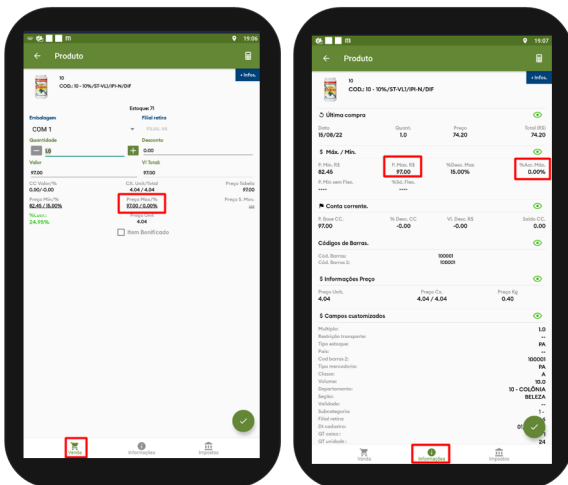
19:06

Produto

+ Info.

10
COD.: 10 - 10%/ST-VL1/IPI-N/DIF

Estoque: 71

Embalagem
COM 1

Filial retira
Filial: 46

Quantidade
10

Desconto
0.00

Valor
97.00

Vl Total

CC. Valor/%
0.90/-0.00

C.S. Unit./Total
4.04 / 4.04

Preço Tabela
97.00

Preço Min/%
82.45 / 15.00%

Preço Max/%
97.00 / 0.00%

Preço S. Min.

%Lucr.:
24.95%

Preço Unit.
4.04

Item Bonificado

Venda
Informações
Impostos

19:07

Produto

+ Info.

10
COD.: 10 - 10%/ST-VL1/IPI-N/DIF

Última compra

Data
15/08/22

Quant.
1.0

Preço
74.20

Total (R$)
74.20

$ Máx. / Min.

P. Min. R$
82.45

P. Max. R$
97.00

%Desc. Max.
15.00%

%Acr. Max.
0.00%

P. Min sem Flex.
----

%Sd. Flex.
----

Conta corrente.

P. Base CC.
97.00

% Desc. CC
-0.00

Vl. Desc. R$
-0.00

Saldo CC.
0.00

Códigos de Barras.

Cód. Barras:
Cód. Barras 2:

100001
100001

$ Informações Preço

Preço Unit.
4.04

Preço Cx.
4.04 / 4.04

Preço Kg
0.40

$ Campos customizados

Multiplo:
Restrição transporte:
Tipo estoque:
Pais:
Cod barras 2:
Tipo mercadoria:
Classe:
Volume:
Departamento:
Seção:
Validade:
Subcategoria:
Filial retira:
Dt cadastro:
QT caixa:
QT unidade:

1.0
--
PA
--
100001
PA
A
10.0
10 - COLÔNIA
BELEZA
--
1 -
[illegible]
01
--
24

Venda
Informações
Impostos